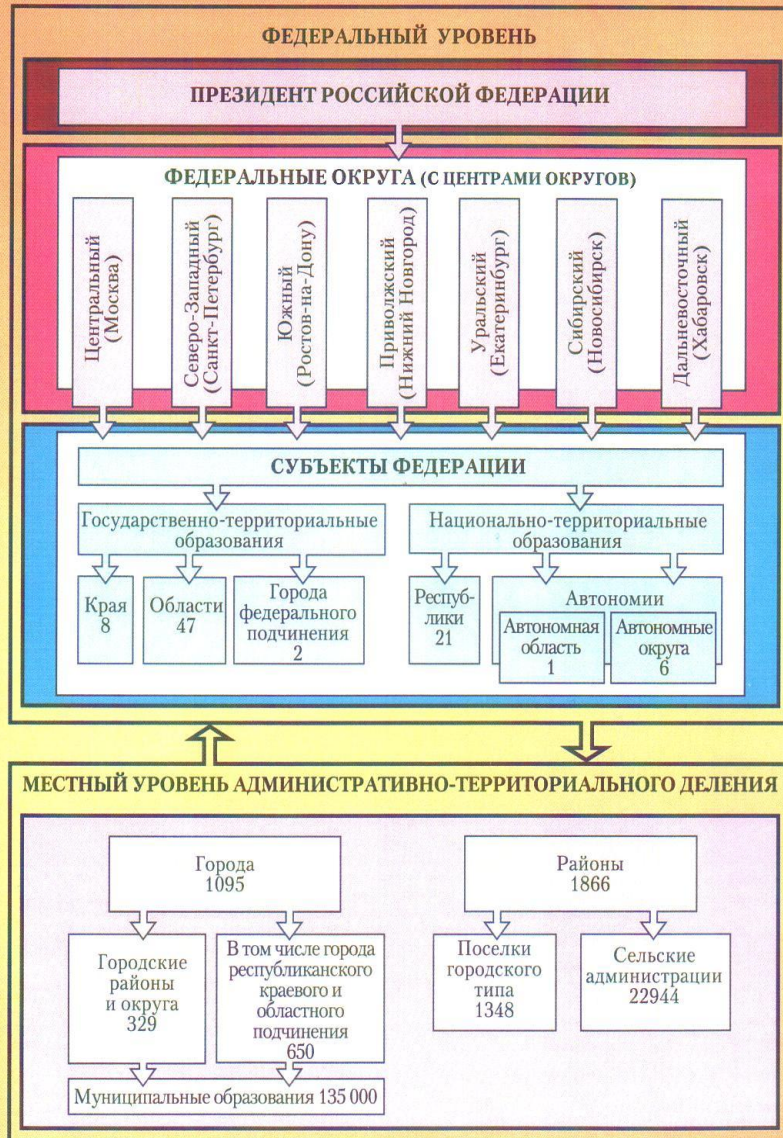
ФЕДЕРАЛЬНЫЙ УРОВЕНЬ

ПРЕЗИДЕНТ РОССИЙСКОЙ ФЕДЕРАЦИИ

ФЕДЕРАЛЬНЫЕ ОКРУГА (С ЦЕНТРАМИ ОКРУГОВ)

Центральный (Москва)

Северо-Западный (Санкт-Петербург)

Южный (Ростов-на-Дону)

Приволжский (Нижний Новгород)

Уральский (Екатеринбург)

Сибирский (Новосибирск)

Дальневосточный (Хабаровск)

СУБЪЕКТЫ ФЕДЕРАЦИИ

Государственно-территориальные образования

Национально-территориальные образования

Края 8

Области 47

Города федерального подчинения 2

Республики 21

Автономии

Автономная область 1

Автономные округа 6

МЕСТНЫЙ УРОВЕНЬ АДМИНИСТРАТИВНО-ТЕРРИТОРИАЛЬНОГО ДЕЛЕНИЯ

Города 1095

Районы 1866

Городские районы и округа 329

В том числе города республиканского краевого и областного подчинения 650

Поселки городского типа 1348

Сельские администрации 22944

Муниципальные образования 135 000